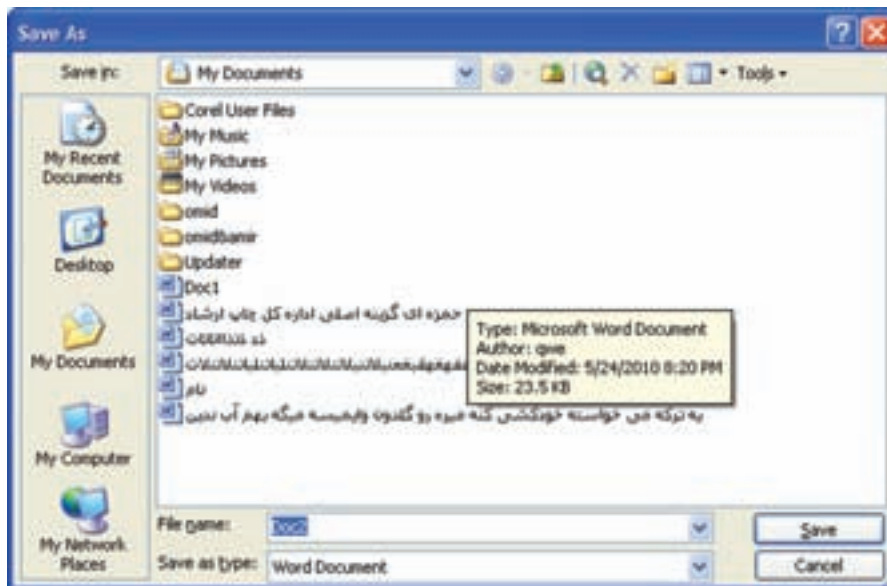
Save As

Save in: My Documents

Tools

My Recent Documents

Desktop

My Documents

My Computer

My Network Places

Corel User Files
My Music
My Pictures
My Videos
omid
omidbasir
Updater
Doc1
حمزه ای گرینه اصفی اداره کل چاپ ارشاد
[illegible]
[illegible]
نام
به ترکه می خواسته خودکشی کنه میره رو گلدون وقیمیسه میگه بهم آب ندین

Type: Microsoft Word Document
Author: qwe
Date Modified: 5/24/2010 8:20 PM
Size: 23.5 KB

File name: Doc5

Save as type: Word Document

Save

Cancel